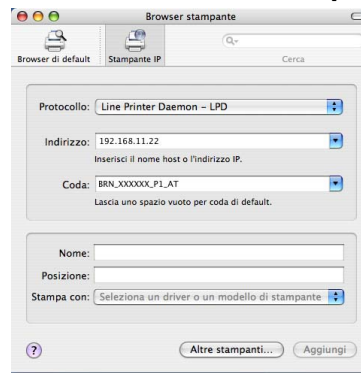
Browser stampante

Browser di default
Stampante IP
Cerca

Protocollo: Line Printer Daemon – LPD

Indirizzo: 192.168.11.22
Inserisci il nome host o l'indirizzo IP.

Coda: BRN_XXXXXX_P1_AT
Lascia uno spazio vuoto per coda di default.

Nome:
Posizione:
Stampa con: Seleziona un driver o un modello di stampante

?
Altre stampanti...
Aggiungi